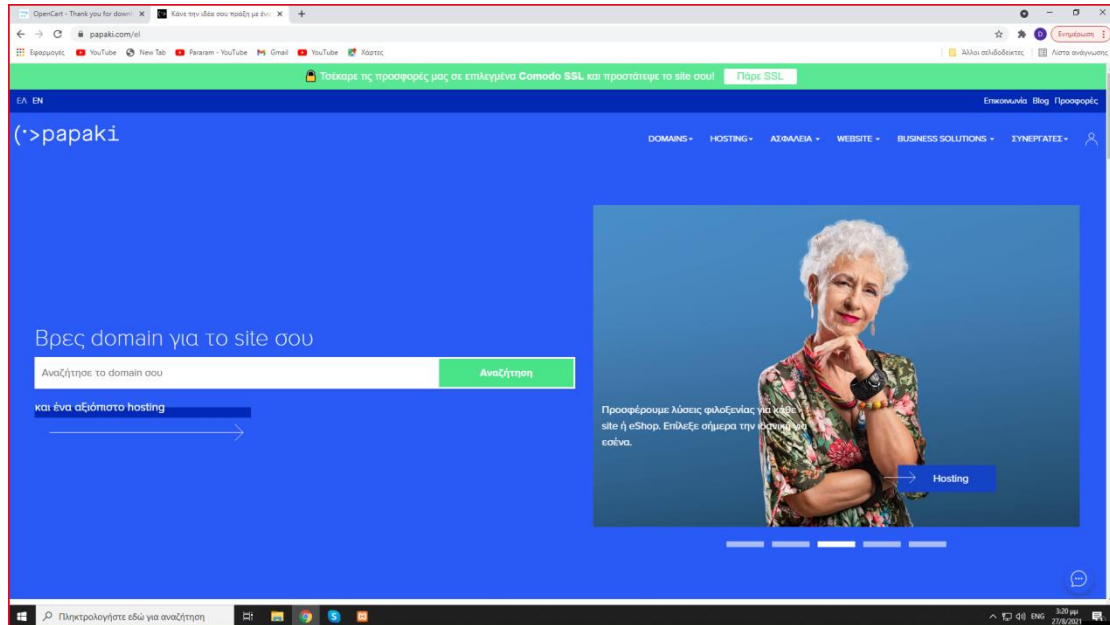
OpenCart - Thank you for downl ×
Κάνε την ιδέα σου πράξη με ένα ×
+

papaki.com/el

Ενημέρωση

Εφαρμογές YouTube New Tab Pararam - YouTube Gmail YouTube Χάρτες
Άλλοι σελιδοδείκτες Λίστα ανάγνωσης

Τσέκαρε τις προσφορές μας σε επιλεγμένα Comodo SSL και προστάτεψε το site σου! Πάρε SSL

ΕΛ EN

Επικοινωνία Blog Προσφορές

(·>papaki

DOMAINS HOSTING ΑΣΦΑΛΕΙΑ WEBSITE BUSINESS SOLUTIONS ΣΥΝΕΡΓΑΤΕΣ

Βρες domain για το site σου

Αναζήτησε το domain σου

Αναζήτηση

και ένα αξιόπιστο hosting

Προσφέρουμε λύσεις φιλοξενίας για κάθε site ή eShop. Επίλεξε σήμερα την ιδανική για εσένα.

Hosting

Πληκτρολογήστε εδώ για αναζήτηση

ENG 3:20 μμ 27/8/2021